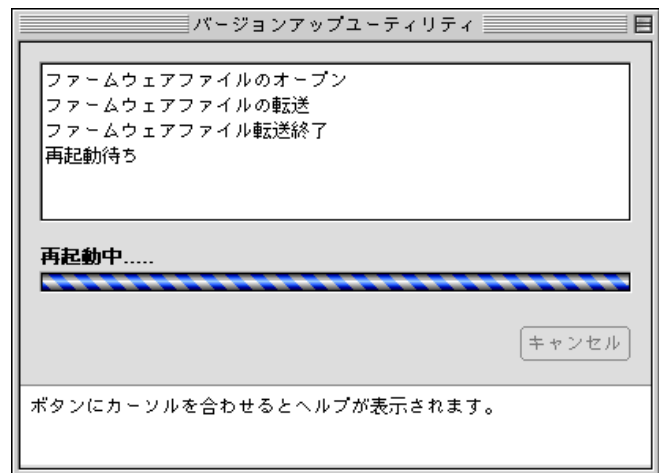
バージョンアップユーティリティ

ファームウェアファイルのオープン
ファームウェアファイルの転送
ファームウェアファイル転送終了
再起動待ち

再起動中.....

キャンセル

ボタンにカーソルを合わせるとヘルプが表示されます。